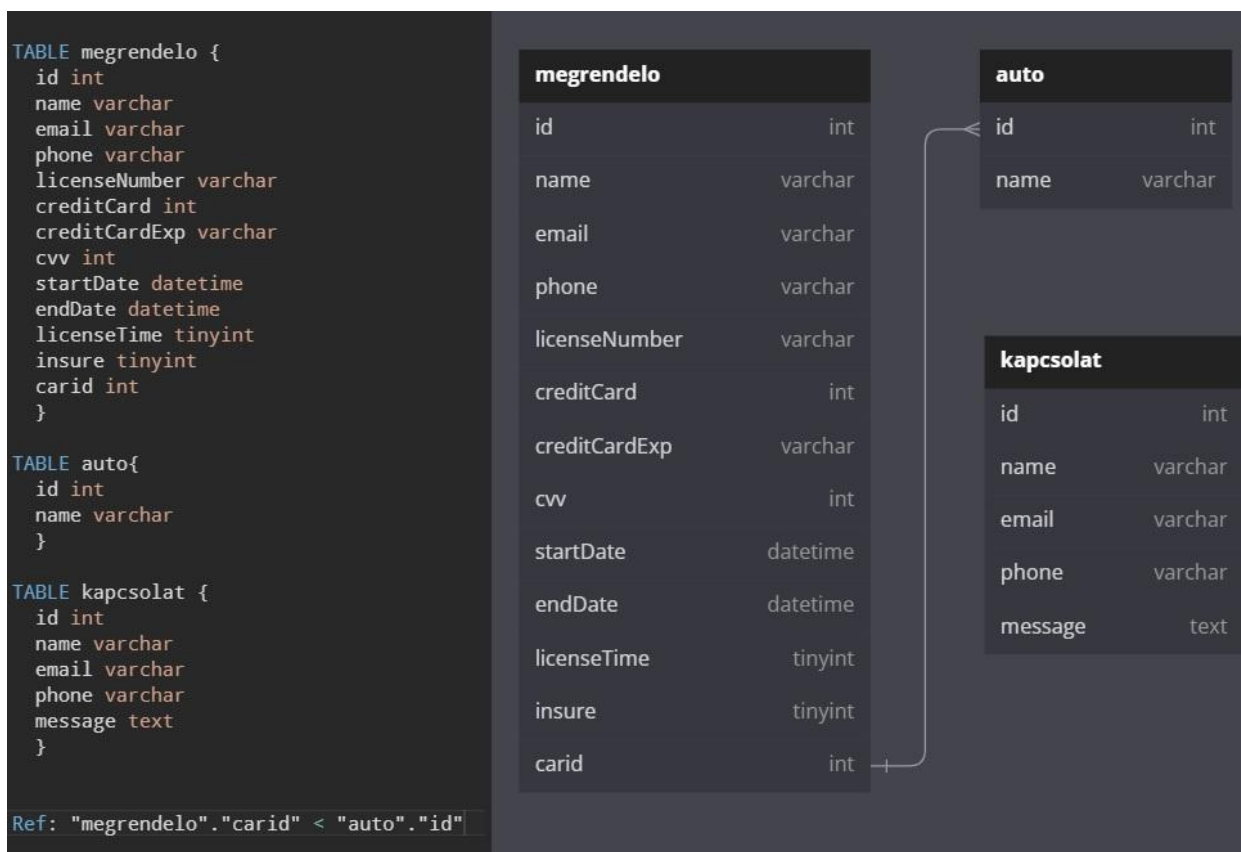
TABLE megrendelo {
id int
name varchar
email varchar
phone varchar
licenseNumber varchar
creditCard int
creditCardExp varchar
cvv int
startDate datetime
endDate datetime
licenseTime tinyint
insure tinyint
carid int
}

TABLE auto{
id int
name varchar
}

TABLE kapcsolat {
id int
name varchar
email varchar
phone varchar
message text
}

Ref: "megrendelo"."carid" < "auto"."id"

| megrendelo | |
|---|---|
| id | int |
| name | varchar |
| email | varchar |
| phone | varchar |
| licenseNumber | varchar |
| creditCard | int |
| creditCardExp | varchar |
| cvv | int |
| startDate | datetime |
| endDate | datetime |
| licenseTime | tinyint |
| insure | tinyint |
| carid | int |

| auto | |
|---|---|
| id | int |
| name | varchar |

| kapcsolat | |
|---|---|
| id | int |
| name | varchar |
| email | varchar |
| phone | varchar |
| message | text |